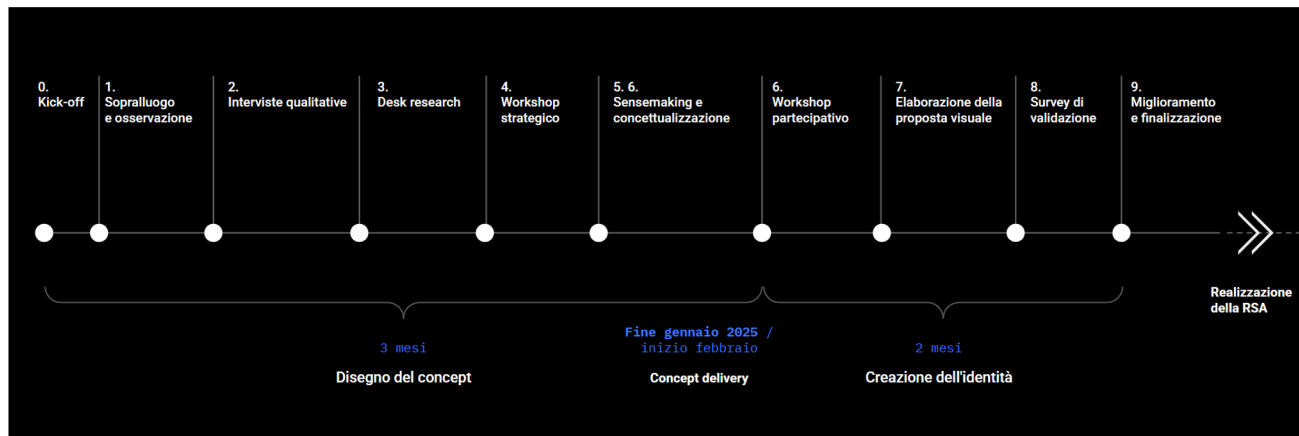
0.
Kick-off

1.
Sopralluogo e osservazione

2.
Interviste qualitative

3.
Desk research

4.
Workshop strategico

5. 6.
Sensemaking e concettualizzazione

6.
Workshop partecipativo

7.
Elaborazione della proposta visuale

8.
Survey di validazione

9.
Miglioramento e finalizzazione

Realizzazione della RSA

3 mesi

Disegno del concept

Fine gennaio 2025 / inizio febbraio

Concept delivery

2 mesi

Creazione dell'identità